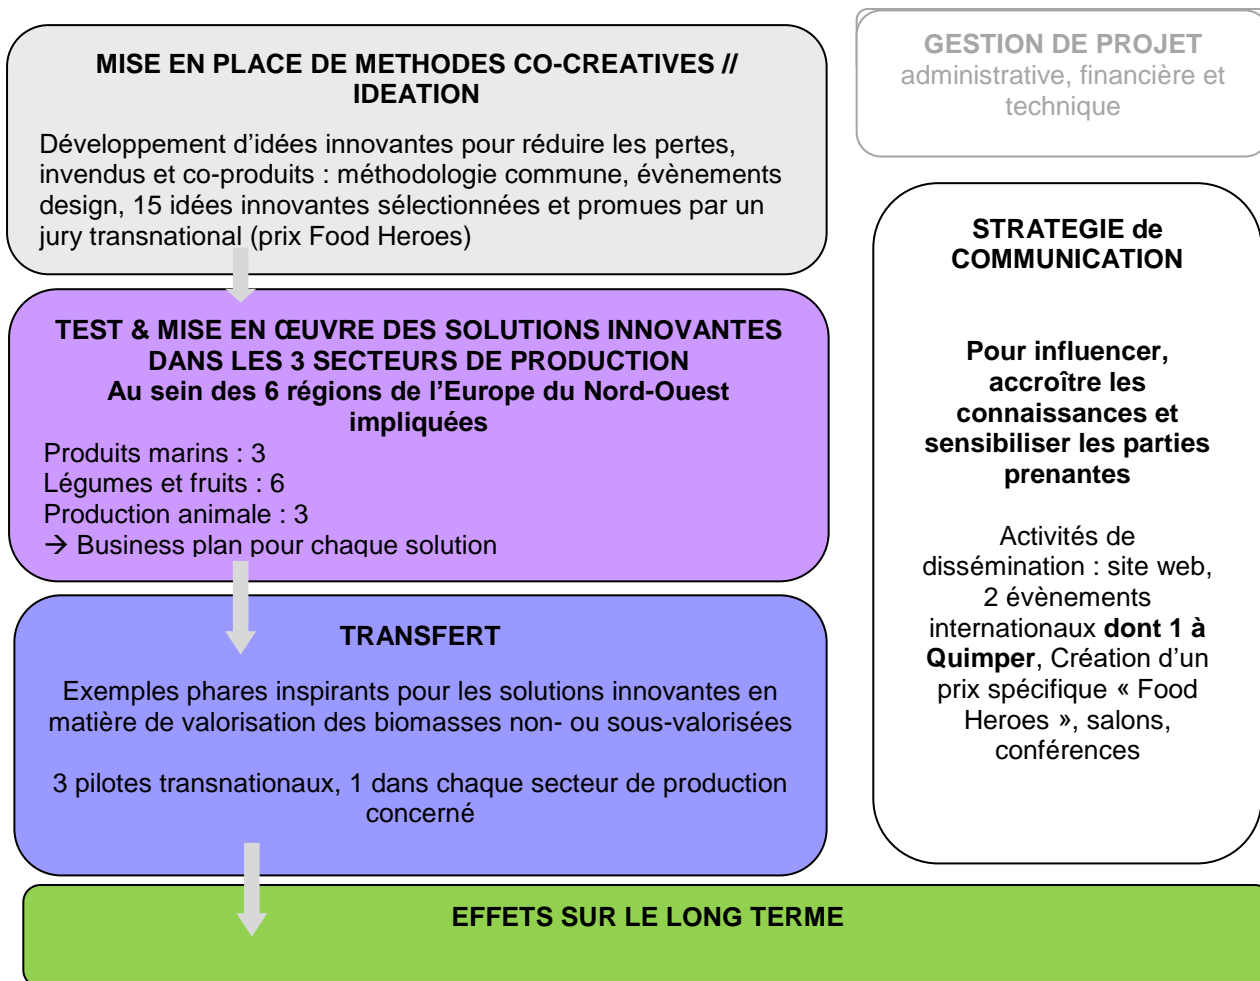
MISE EN PLACE DE METHODES CO-CREATIVES // IDEATION

Développement d'idées innovantes pour réduire les pertes, invendus et co-produits : méthodologie commune, évènements design, 15 idées innovantes sélectionnées et promues par un jury transnational (prix Food Heroes)

GESTION DE PROJET
administrative, financière et technique

TEST & MISE EN ŒUVRE DES SOLUTIONS INNOVANTES DANS LES 3 SECTEURS DE PRODUCTION
Au sein des 6 régions de l'Europe du Nord-Ouest impliquées

Produits marins : 3
Légumes et fruits : 6
Production animale : 3
→ Business plan pour chaque solution

TRANSFERT

Exemples phares inspirants pour les solutions innovantes en matière de valorisation des biomasses non- ou sous-valorisées

3 pilotes transnationaux, 1 dans chaque secteur de production concerné

STRATEGIE de COMMUNICATION

Pour influencer, accroître les connaissances et sensibiliser les parties prenantes

Activités de dissémination : site web, 2 évènements internationaux **dont 1 à Quimper**, Création d'un prix spécifique « Food Heroes », salons, conférences

EFFETS SUR LE LONG TERME